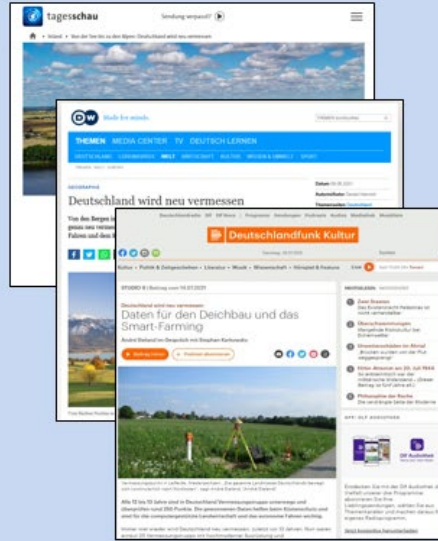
tagesschau

Sendung verpasst?

Von der Seeküste zu den Alpen: Deutschland wird neu vermessen

DW Made for minds.

THEMEN MEDIA CENTER TV DEUTSCH LERNEN

DEUTSCHLAND EUROPA WELT WIRTSCHAFT KULTUR WISSEN & UMWELT SPORT

GEOGRAPHIE

Deutschland wird neu vermessen

Von den Bergen i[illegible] genau ver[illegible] Fahnen und den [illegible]

Deutschlandfunk Kultur

Kultur · Politik & Zeitgeschehen · Literatur · Musik · Wissenschaft · Hörspiel & Feature

Deutschland wird neu vermessen

Daten für den Deichbau und das Smart-Farming

Alle 10 bis 15 Jahre wird in Deutschland Vermessungsingenieure unterwegs und überprüfen rund 250 Punkte.

NACHRICHTEN

Zwei Brasilien

Überschwemmungen

Unwetterkatastrophe im Ahrtal

Hitler-Attentat am 20. Juli 1944

Philosophie der Rechte

APP | DLF AUDIOTHEK

Dlf Audiothek